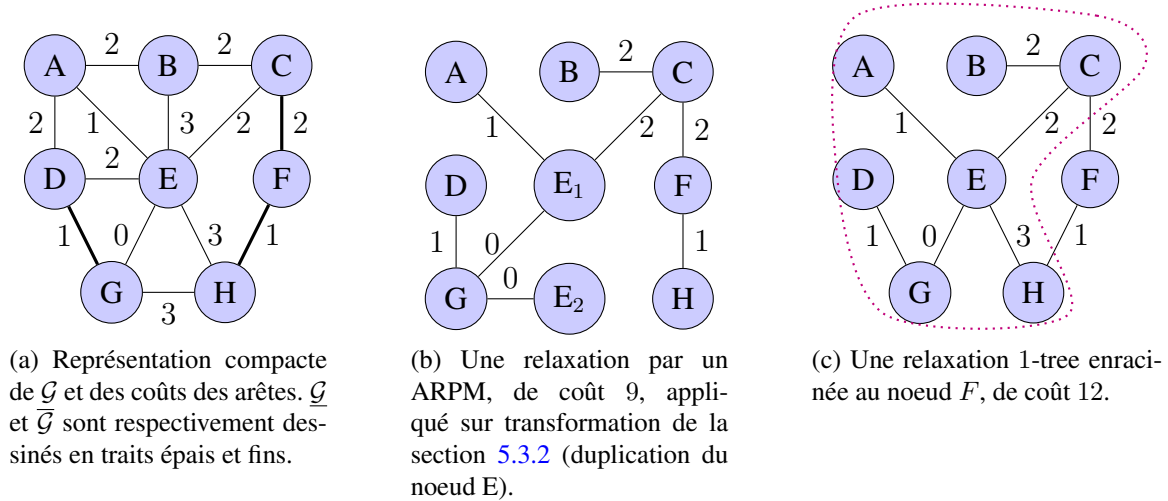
A 2 B 2 C
2 1 3 2 2
D 2 E F
1 0 3 1
G 3 H

(a) Représentation compacte de $\mathcal{G}$ et des coûts des arêtes. $\underline{\mathcal{G}}$ et $\overline{\mathcal{G}}$ sont respectivement dessinés en traits épais et fins.

A B 2 C
1 2 2
D $E_1$ F
1 0 1
G 0 $E_2$ H

(b) Une relaxation par un ARPM, de coût 9, appliqué sur transformation de la section 5.3.2 (duplication du noeud E).

A B 2 C
1 2 2
D E F
1 0 3 1
G H

(c) Une relaxation 1-tree enracinée au noeud $F$, de coût 12.